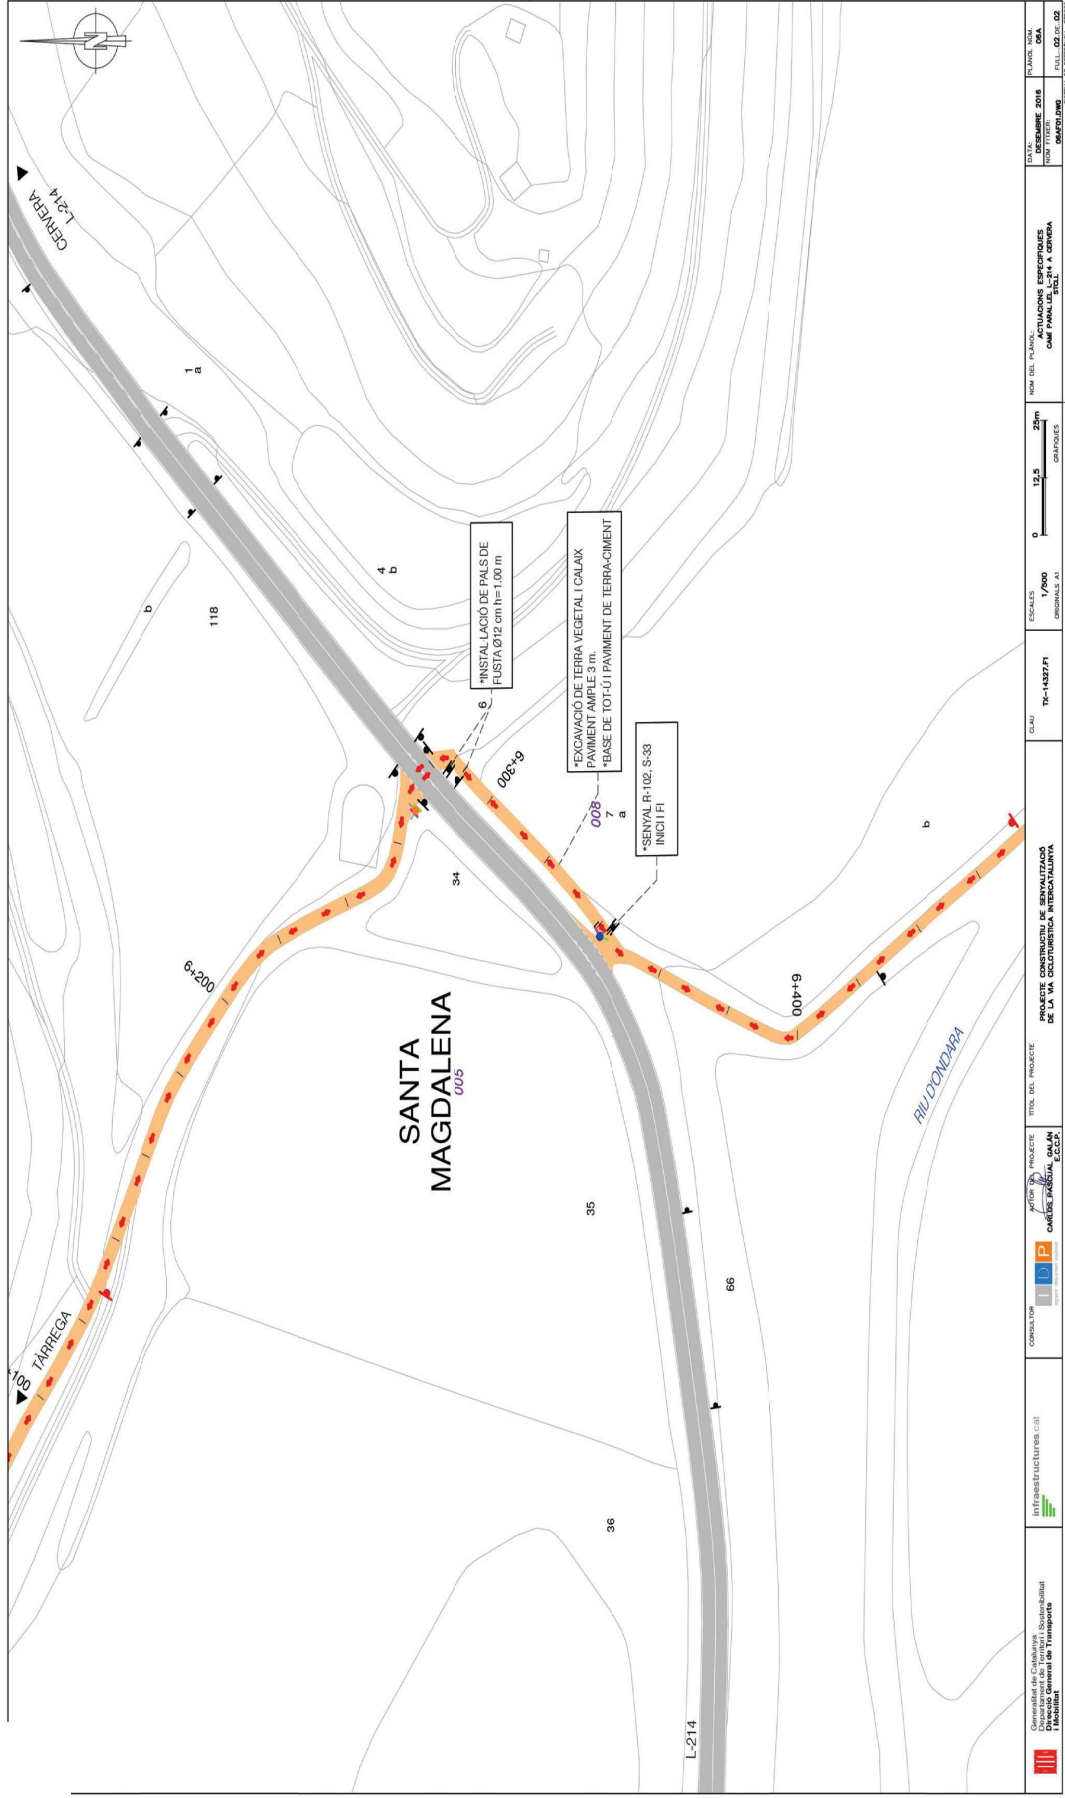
CERVERA
L-214

1
a

4
b

b

118

*INSTAL·LACIÓ DE PALS DE FUSTA Ø12 cm h=1,00 m

6

*EXCAVACIÓ DE TERRA VEGETAL I CALAIX PAVIMENT AMPLE 3 m.
*BASE DE TOT-Ú I PAVIMENT DE TERRA-CIMENT

6+300

008
7
a

*SENYAL R-102, S-33
INICI I FI

34

b

6+200

6+400

SANTA
MAGDALENA
005

RIU D'ONDARA

35

66

TÀRREGA
100

36

L-214

Generalitat de Catalunya
Departament de Territori i Sostenibilitat
Direcció General de Transports i Mobilitat

infraestructures.cat

CONSULTOR

AUTOR DEL PROJECTE
CARLOS PASCUAL GALÁN
E.C.C.P.

TÍTOL DEL PROJECTE
PROJECTE CONSTRUCTIU DE SENYALITZACIÓ DE LA VIA CICLOTURÍSTICA INTERCATALUNYA

CLAU
TX-14327.F1

ESCALES
1/500
ORIGINALS A1

0 12,5 25m
GRÀFIQUES

NOM DEL PLÀNOL:
ACTUACIONS ESPECÍFIQUES
CAMÍ PARAL·LEL L-214 A CERVERA
STC.I

DATA:
DESEMBRE 2016
NOM FITXER:
06AF01.DWG

PLÀNOL NÚM.
06A
FULL 02 DE 02